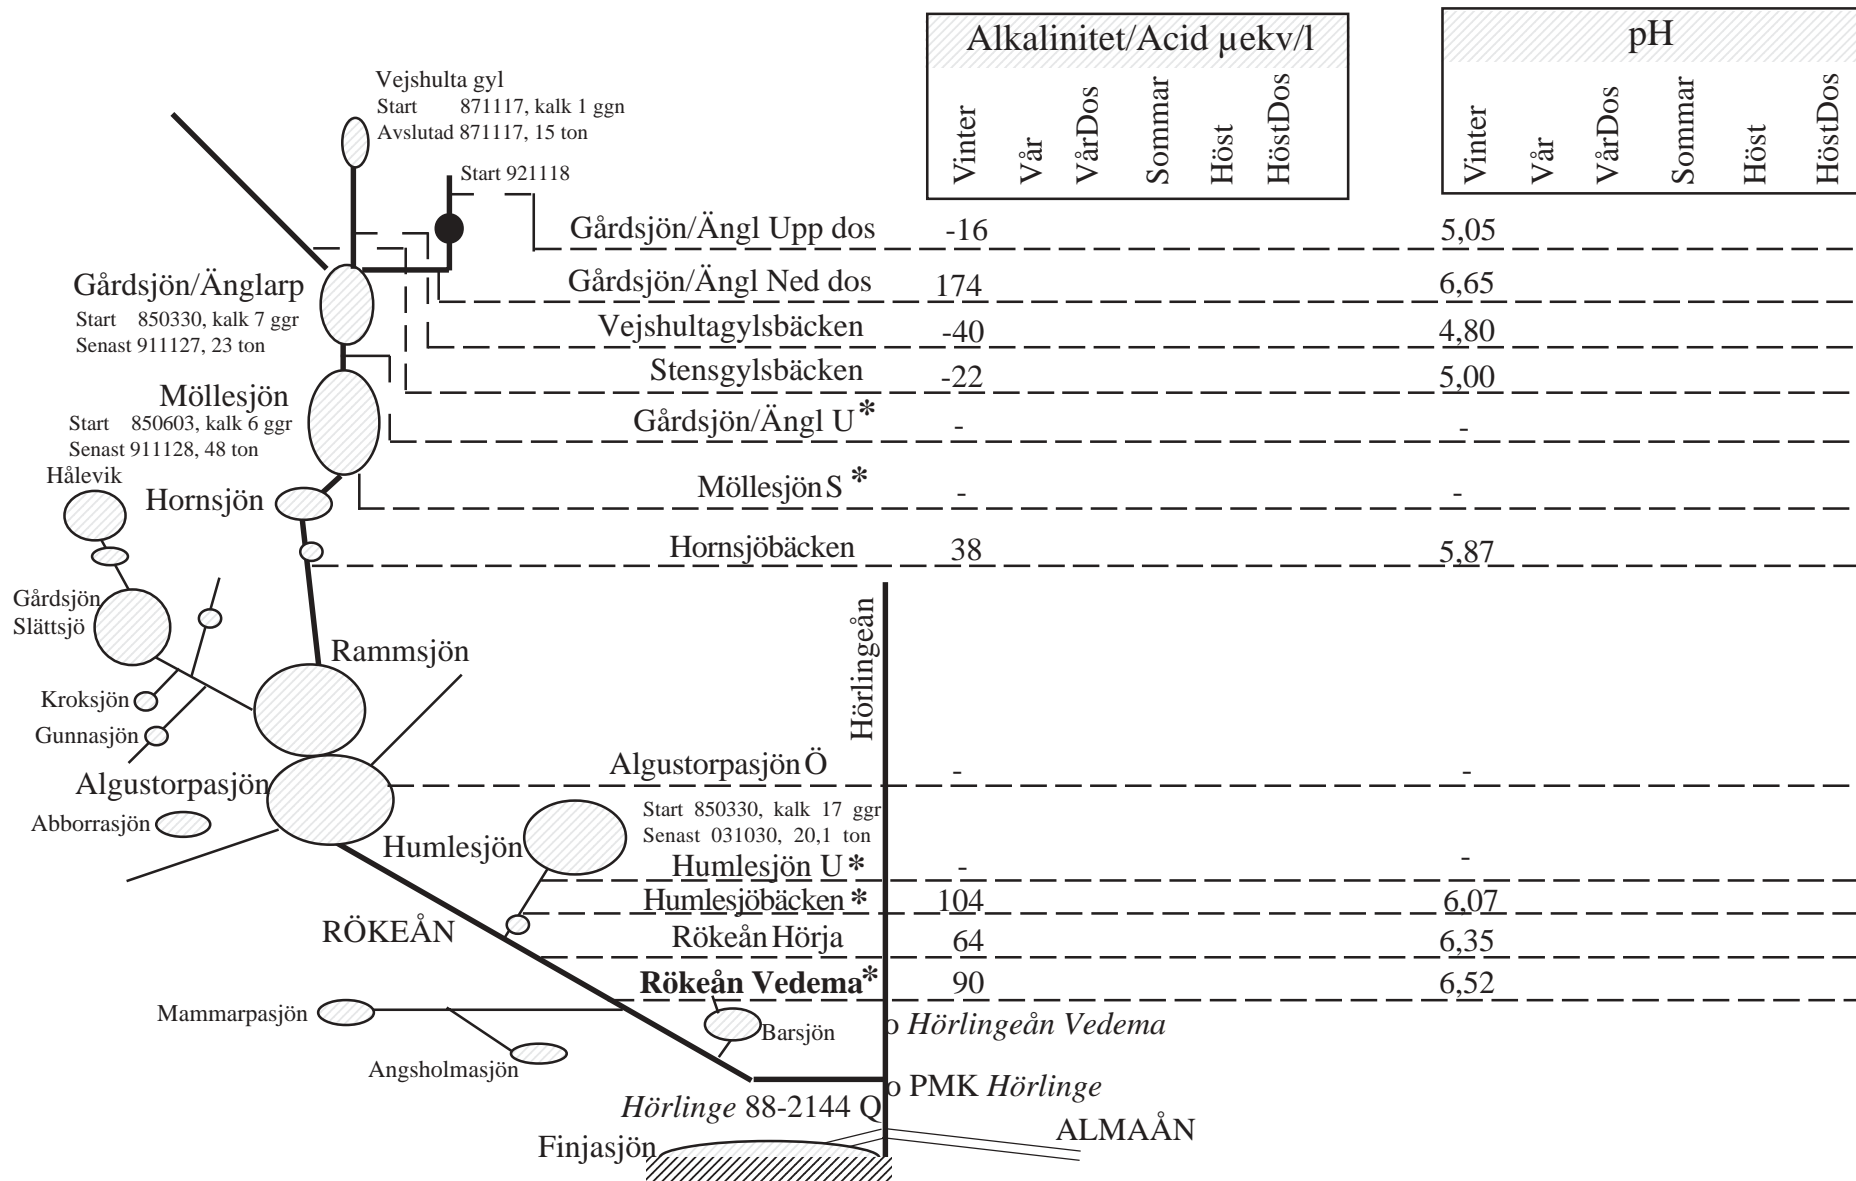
| Alkalinitet/Acid µekv/l | | | | | |
|---|---|---|---|---|---|
| Vinter | Vår | VårDos | Sommar | Höst | HöstDos |

| pH | | | | | |
|---|---|---|---|---|---|
| Vinter | Vår | VårDos | Sommar | Höst | HöstDos |

Vejshulta gyl
Start 871117, kalk 1 ggn
Avslutad 871117, 15 ton

Start 921118

| Station | Alkalinitet Vinter | pH Vinter |
|---|---|---|
| Gårdsjön/Ängl Upp dos | -16 | 5,05 |
| Gårdsjön/Ängl Ned dos | 174 | 6,65 |
| Vejshultagylsbäcken | -40 | 4,80 |
| Stensgylsbäcken | -22 | 5,00 |
| Gårdsjön/Ängl U* | - | - |
| Möllesjön S * | - | - |
| Hornsjöbäcken | 38 | 5,87 |
| Algustorpasjön Ö | - | - |
| Humlesjön U* | - | - |
| Humlesjöbäcken * | 104 | 6,07 |
| Rökeån Hörja | 64 | 6,35 |
| **Rökeån Vedema*** | 90 | 6,52 |

Gårdsjön/Änglarp
Start 850330, kalk 7 ggr
Senast 911127, 23 ton

Möllesjön
Start 850603, kalk 6 ggr
Senast 911128, 48 ton

Hålevik
Hornsjön
Gårdsjön Slättsjö
Rammsjön
Kroksjön
Gunnasjön
Algustorpasjön
Abborrasjön
Hörlingeån
Start 850330, kalk 17 ggr
Senast 031030, 20,1 ton
Humlesjön
RÖKEÅN
Mammarpasjön
Barsjön
o *Hörlingeån Vedema*
Angsholmasjön
o PMK *Hörlinge*
*Hörlinge* 88-2144 Q
ALMAÅN
Finjasjön